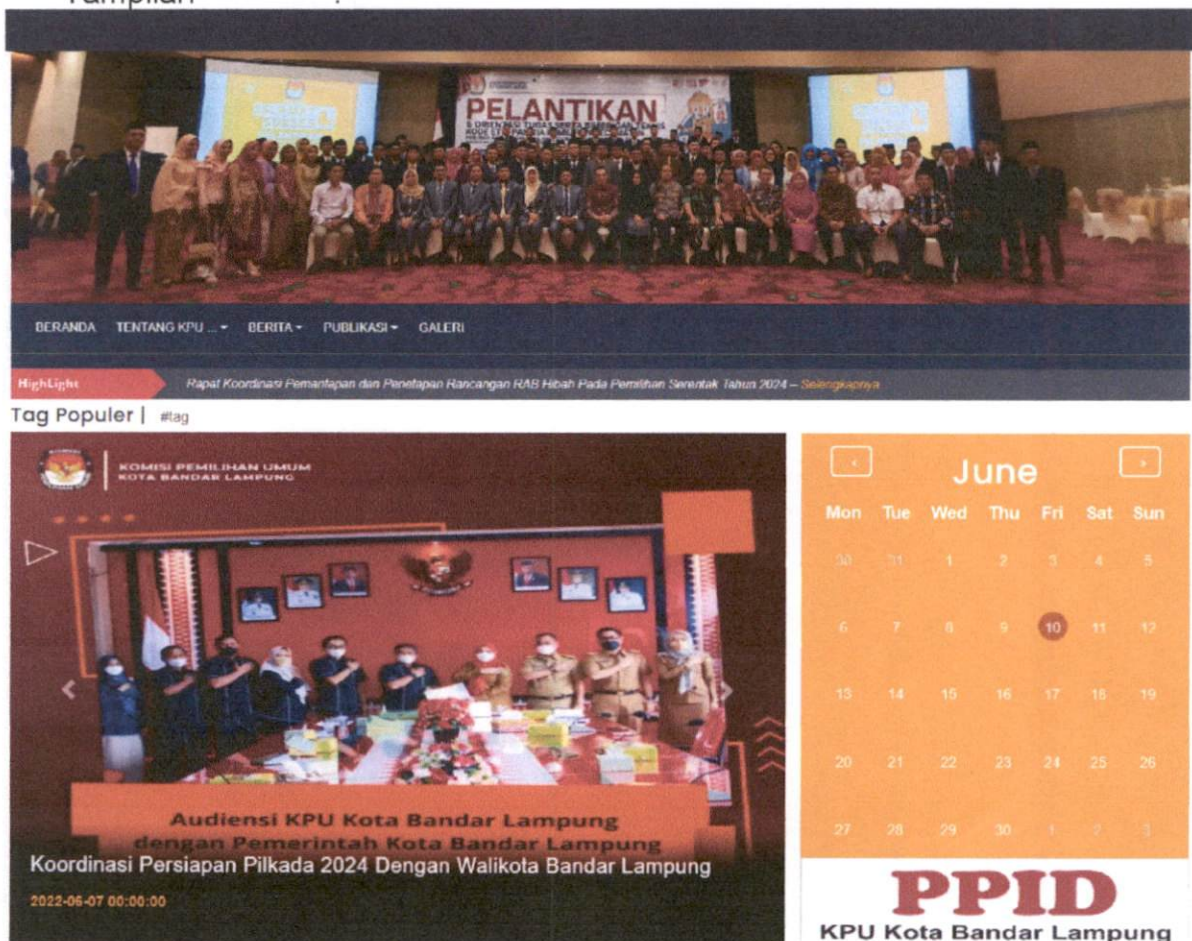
Tampilan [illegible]

PELANTIKAN

BERANDA TENTANG KPU ... BERITA PUBLIKASI GALERI

HighLight Rapat Koordinasi Pemantapan dan Penetapan Rancangan RAB Hibah Pada Pemilihan Serentak Tahun 2024 – Selengkapnya

Tag Populer | #tag

KOMISI PEMILIHAN UMUM KOTA BANDAR LAMPUNG

Audiensi KPU Kota Bandar Lampung dengan Pemerintah Kota Bandar Lampung

Koordinasi Persiapan Pilkada 2024 Dengan Walikota Bandar Lampung

2022-06-07 00:00:00

June

| Mon | Tue | Wed | Thu | Fri | Sat | Sun |
|---|---|---|---|---|---|---|
| 30 | 31 | 1 | 2 | 3 | 4 | 5 |
| 6 | 7 | 8 | 9 | 10 | 11 | 12 |
| 13 | 14 | 15 | 16 | 17 | 18 | 19 |
| 20 | 21 | 22 | 23 | 24 | 25 | 26 |
| 27 | 28 | 29 | 30 | 1 | 2 | 3 |

PPID
KPU Kota Bandar Lampung